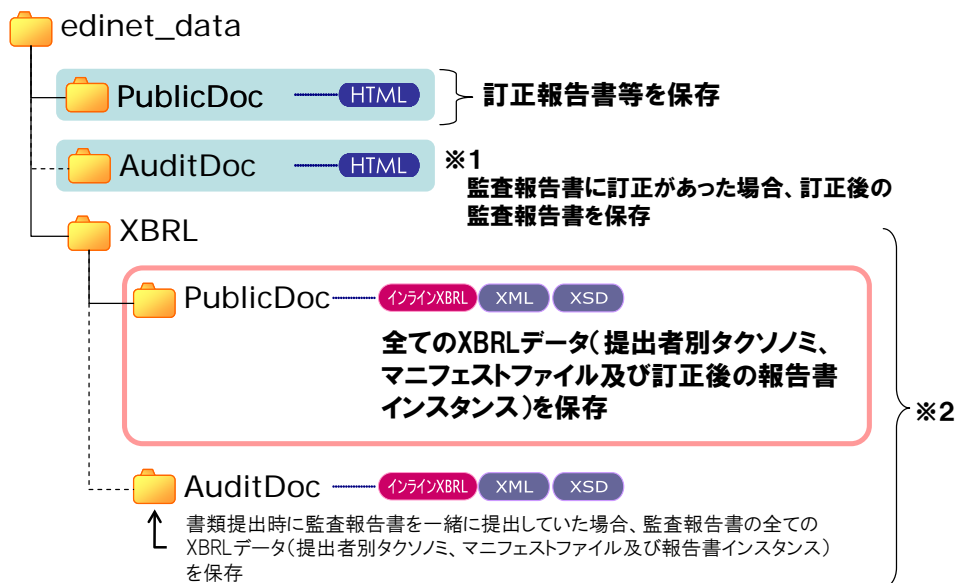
edinet_data

PublicDoc HTML

訂正報告書等を保存

AuditDoc HTML

※1
監査報告書に訂正があった場合、訂正後の監査報告書を保存

XBRL

PublicDoc インラインXBRL XML XSD

全てのXBRLデータ（提出者別タクソノミ、マニフェストファイル及び訂正後の報告書インスタンス）を保存

※2

AuditDoc インラインXBRL XML XSD

書類提出時に監査報告書を一緒に提出していた場合、監査報告書の全てのXBRLデータ（提出者別タクソノミ、マニフェストファイル及び報告書インスタンス）を保存